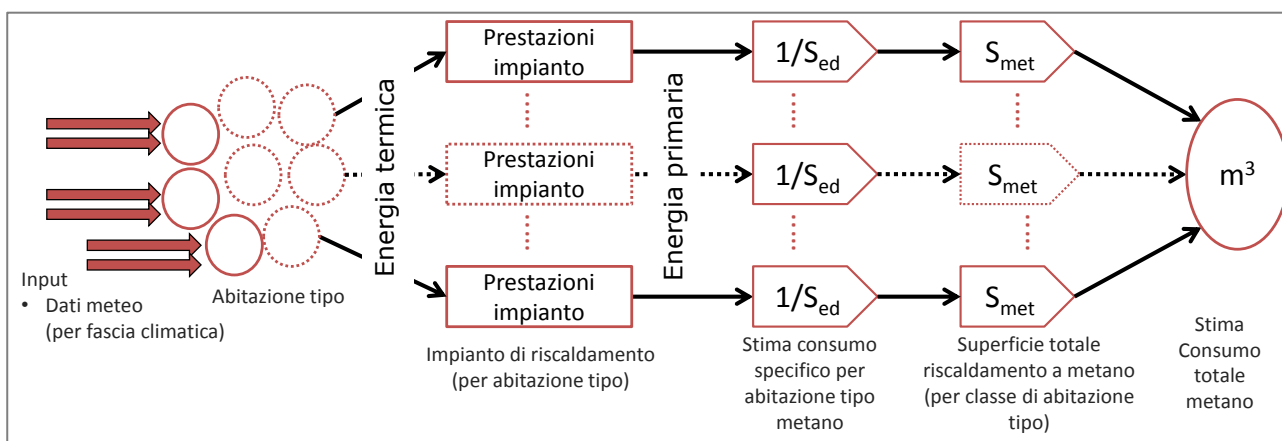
Input
• Dati meteo (per fascia climatica)

Abitazione tipo

Energia termica

Prestazioni impianto

Prestazioni impianto

Prestazioni impianto

Impianto di riscaldamento (per abitazione tipo)

Energia primaria

$1/S_{ed}$

$1/S_{ed}$

$1/S_{ed}$

Stima consumo specifico per abitazione tipo metano

$S_{met}$

$S_{met}$

$S_{met}$

Superficie totale riscaldamento a metano (per classe di abitazione tipo)

$m^3$

Stima Consumo totale metano